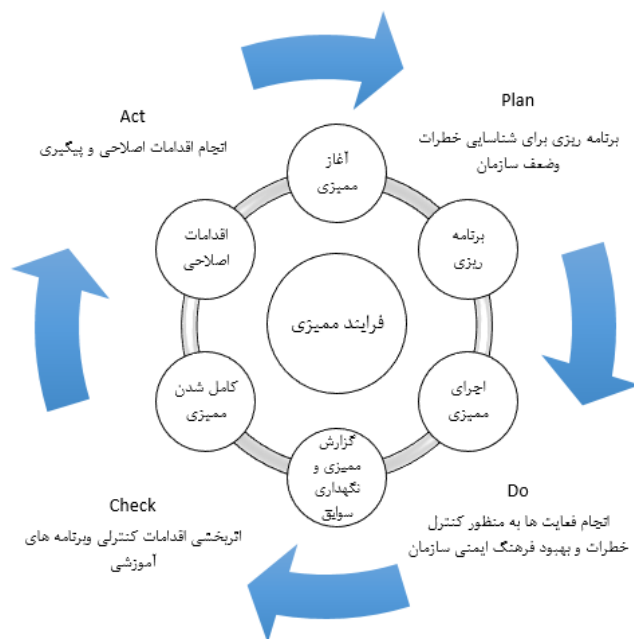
Act
اتجام اقدامات اصلاحی و پیگیری

Plan
برنامه ریزی برای شناسایی خطرات وضعف سازمان

آغاز ممیزی

برنامه ریزی

اجرای ممیزی

گزارش ممیزی و نگهداری سوابق

کامل شدن ممیزی

اقدامات اصلاحی

فرایند ممیزی

Do
اتجام فعایت ها به منظور کنترل خطرات و بهبود فرهنگ ایمنی سازمان

Check
اثربخشی اقدامات کنترلی وبرنامه های آموزشی